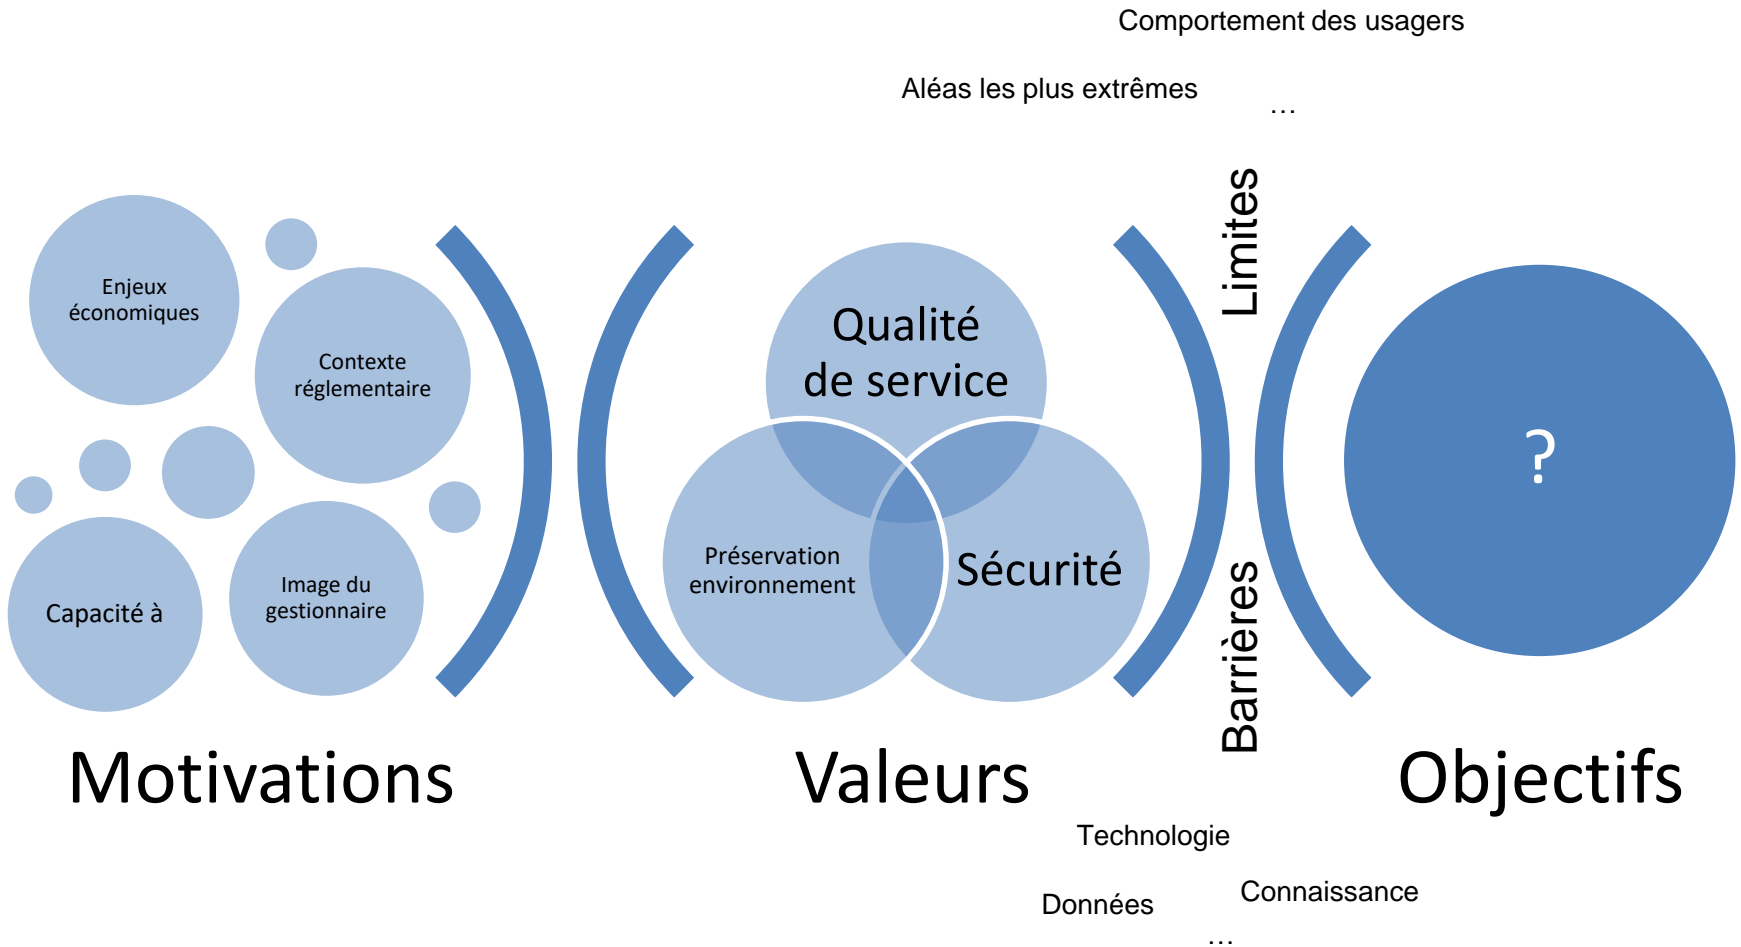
Comportement des usagers

Aléas les plus extrêmes

…

Enjeux économiques

Contexte réglementaire

Capacité à

Image du gestionnaire

Motivations

Qualité de service

Préservation environnement

Sécurité

Valeurs

Limites

Barrières

?

Objectifs

Technologie

Données

Connaissance

…